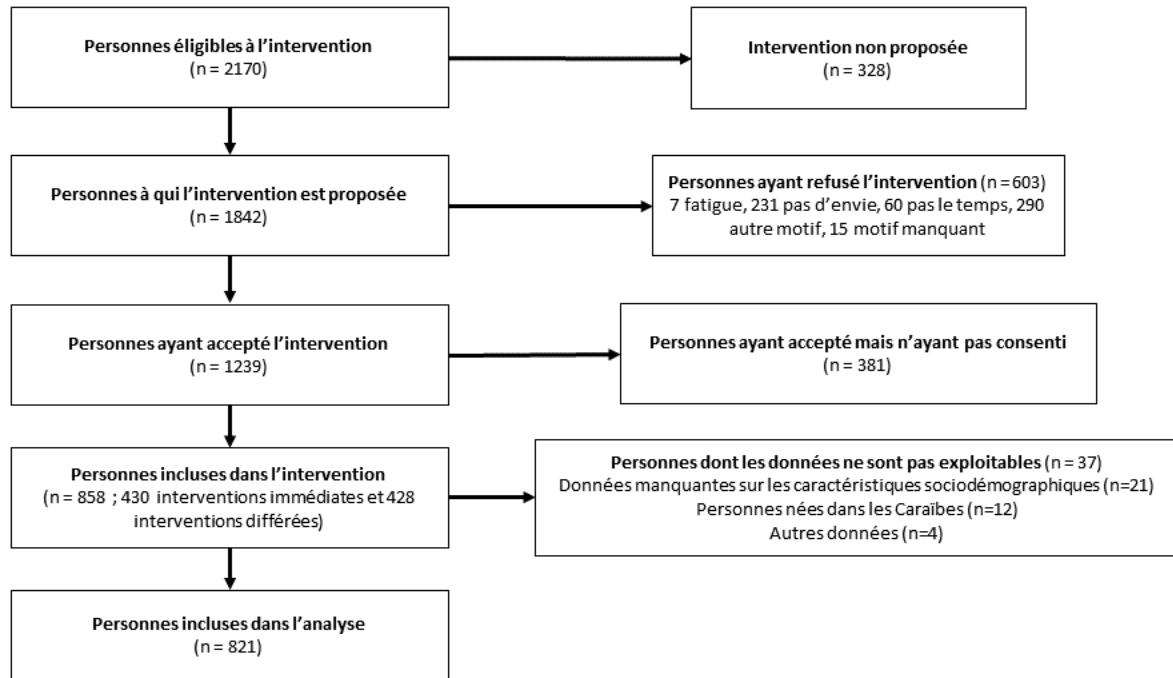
Personnes éligibles à l'intervention
(n = 2170)

Intervention non proposée
(n = 328)

Personnes à qui l'intervention est proposée
(n = 1842)

Personnes ayant refusé l'intervention (n = 603)
7 fatigue, 231 pas d'envie, 60 pas le temps, 290 autre motif, 15 motif manquant

Personnes ayant accepté l'intervention
(n = 1239)

Personnes ayant accepté mais n'ayant pas consenti
(n = 381)

Personnes incluses dans l'intervention
(n = 858 ; 430 interventions immédiates et 428 interventions différées)

Personnes dont les données ne sont pas exploitables (n = 37)
Données manquantes sur les caractéristiques sociodémographiques (n=21)
Personnes nées dans les Caraïbes (n=12)
Autres données (n=4)

Personnes incluses dans l'analyse
(n = 821)